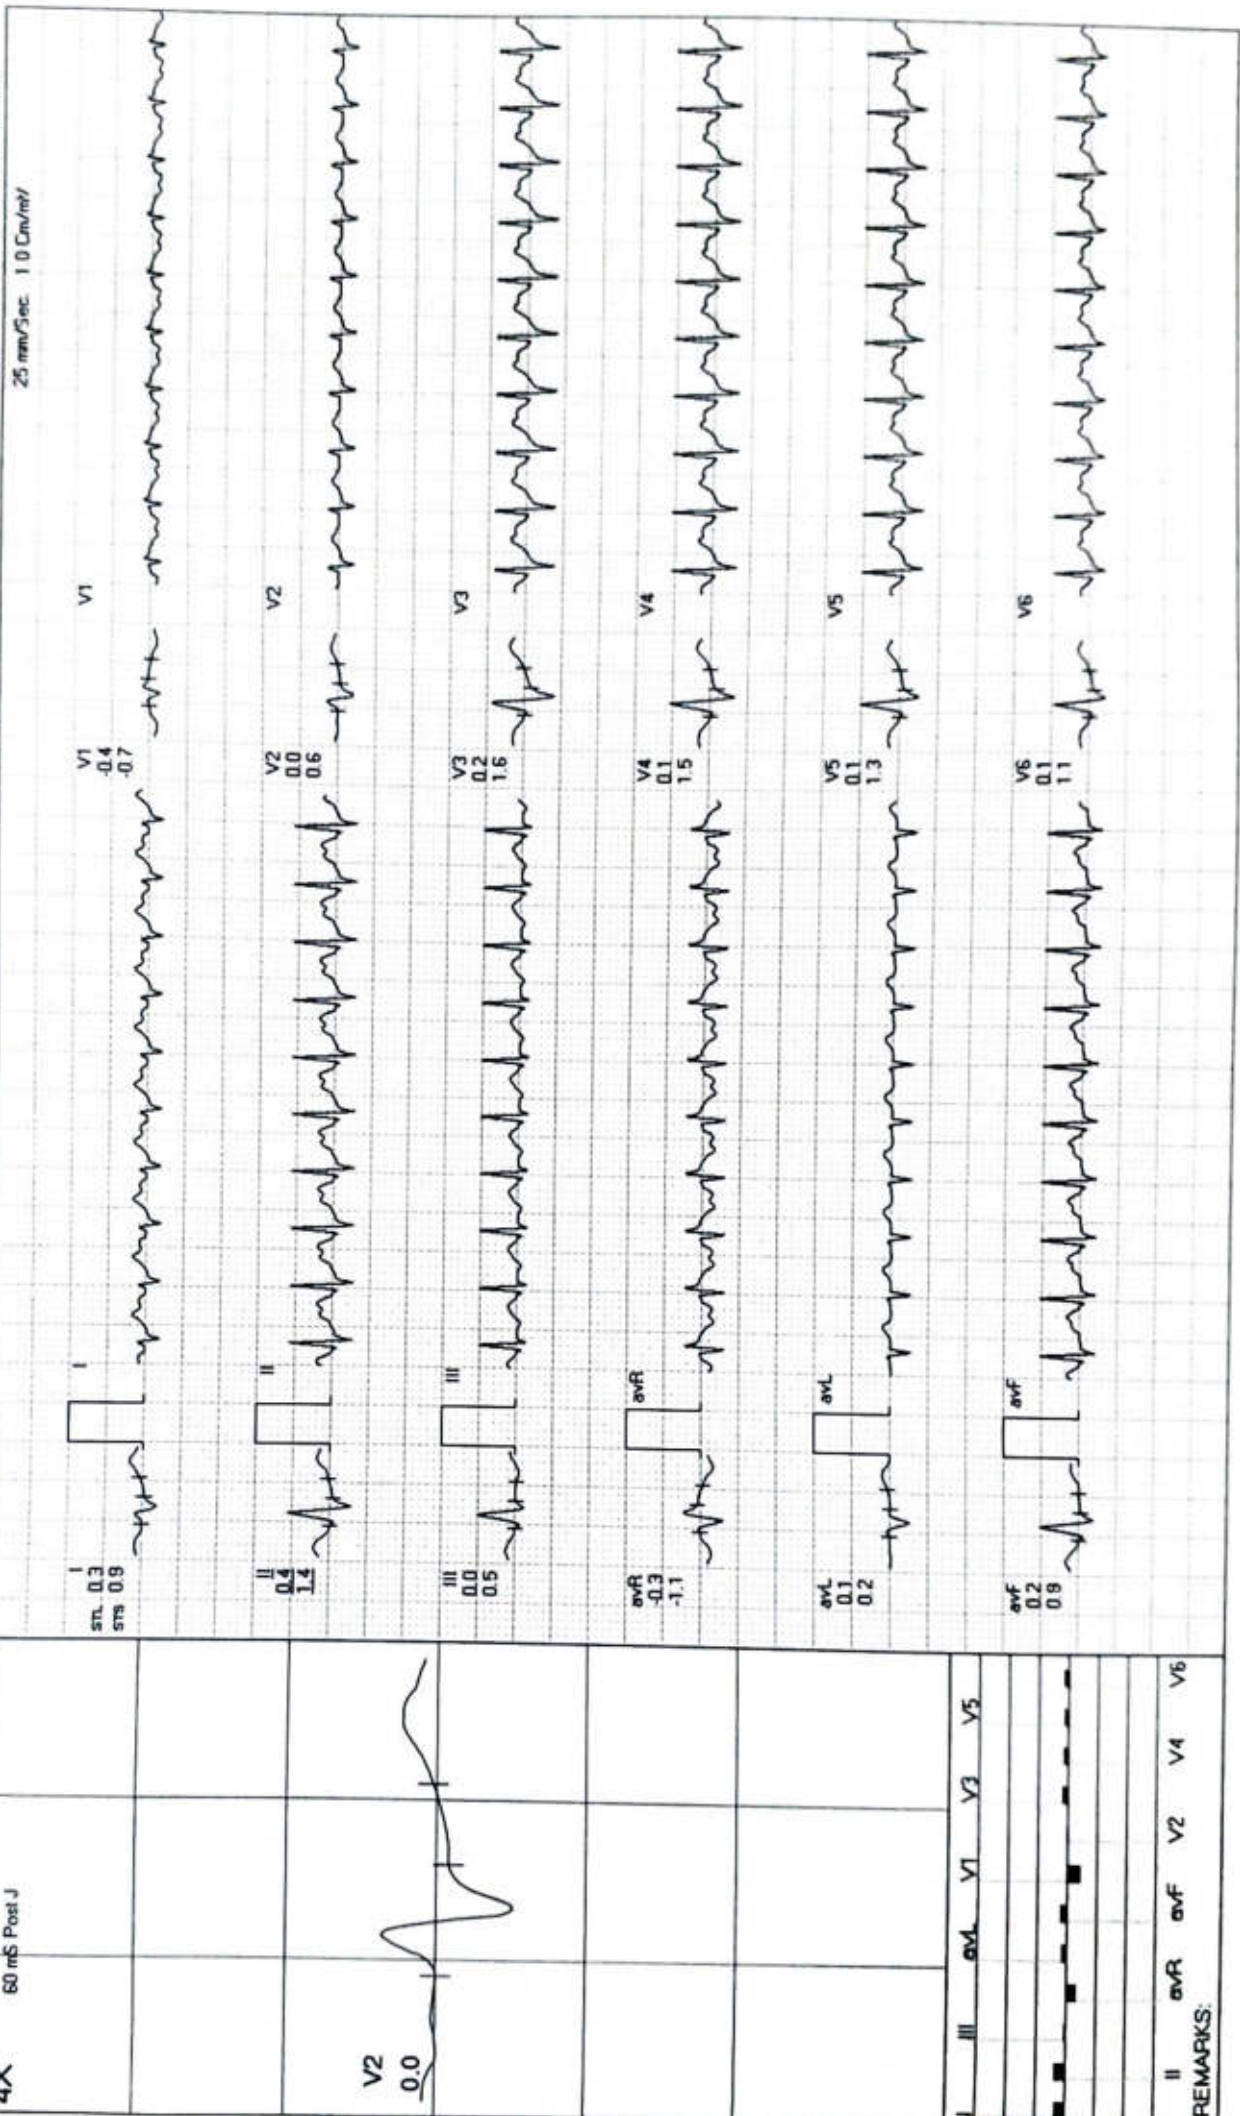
4X 60 mS Post J

25 mm/Sec 1.0 Cm/mV

V2
0.0

I
STL 0.3
STS 0.9

II
0.4
1.4

III
0.0
0.5

avR
-0.3
-1.1

avL
0.1
0.2

avF
0.2
0.9

V1
-0.4
-0.7

V2
0.0
0.6

V3
0.2
1.6

V4
0.1
1.5

V5
0.1
1.3

V6
0.1
1.1

I

II

III

avR

avL

avF

V1

V2

V3

V4

V5

V6

I III avL V1 V3 V5
II avR avF V2 V4 V6

REMARKS: